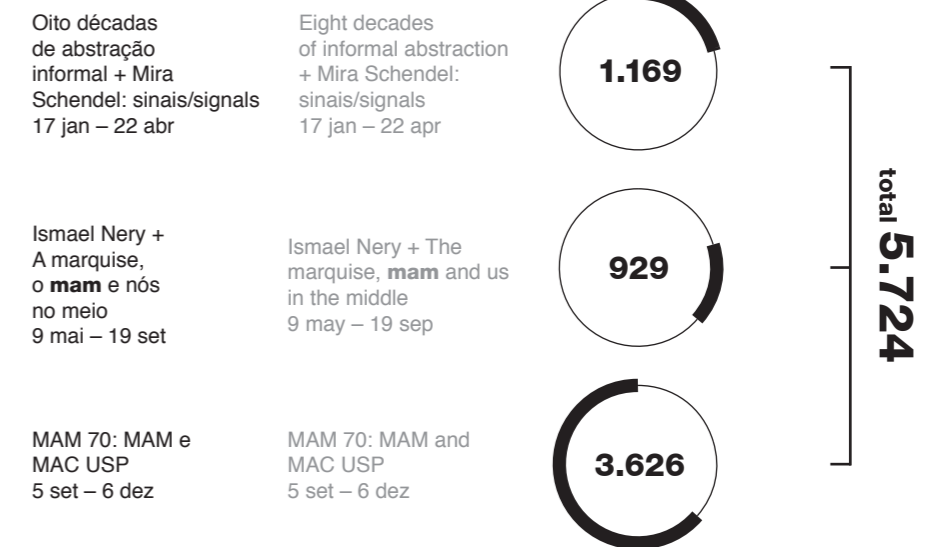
Oito décadas de abstração informal + Mira Schendel: sinais/signals
17 jan – 22 abr

Eight decades of informal abstraction + Mira Schendel: sinais/signals
17 jan – 22 apr

1.169

Ismael Nery + A marquise, o **mam** e nós no meio
9 mai – 19 set

Ismael Nery + The marquise, **mam** and us in the middle
9 may – 19 sep

929

MAM 70: MAM e MAC USP
5 set – 6 dez

MAM 70: MAM and MAC USP
5 set – 6 dez

3.626

total 5.724